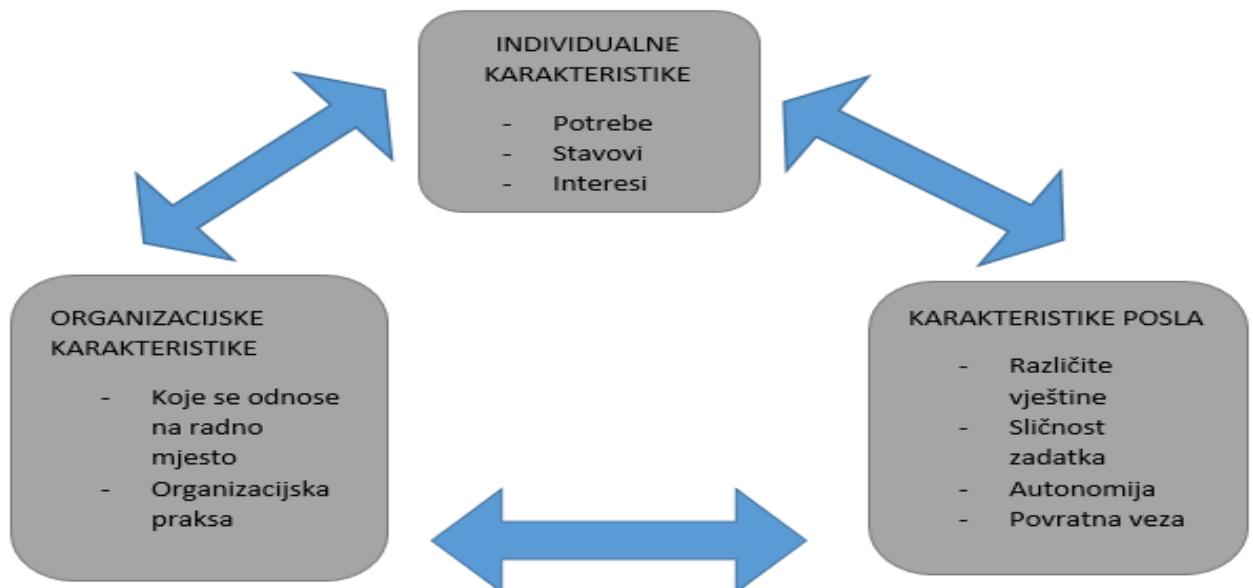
INDIVIDUALNE KARAKTERISTIKE

- Potrebe
- Stavovi
- Interesi

ORGANIZACIJSKE KARAKTERISTIKE

- Koje se odnose na radno mjesto
- Organizacijska praksa

KARAKTERISTIKE POSLA

- Različite vještine
- Sličnost zadatka
- Autonomija
- Povratna veza